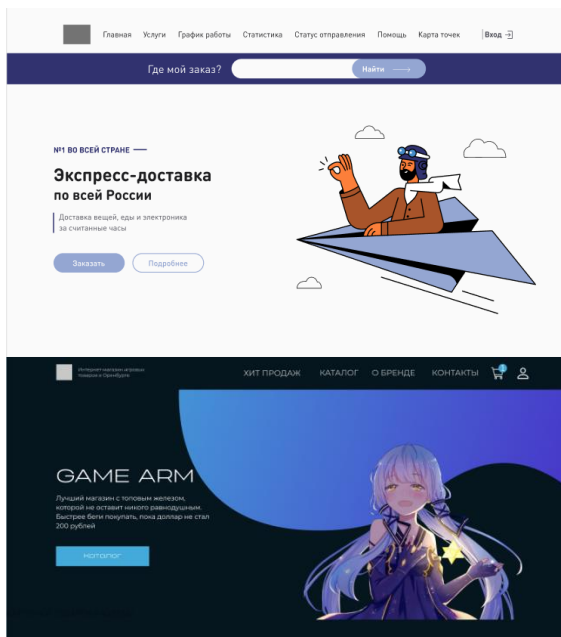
Главная Услуги График работы Статистика Статус отправления Помощь Карта точек Вход

Где мой заказ? Найти

№1 ВО ВСЕЙ СТРАНЕ

Экспресс-доставка по всей России

Доставка вещей, еды и электроника за считанные часы

Заказать Подробнее

Интернет-магазин игровых товаров в Оренбурге

ХИТ ПРОДАЖ КАТАЛОГ О БРЕНДЕ КОНТАКТЫ

GAME ARM

Лучший магазин с топовым железом, которой не оставит никого равнодушным. Быстрее беги покупать, пока доллар не стал 200 рублей

КАТАЛОГ